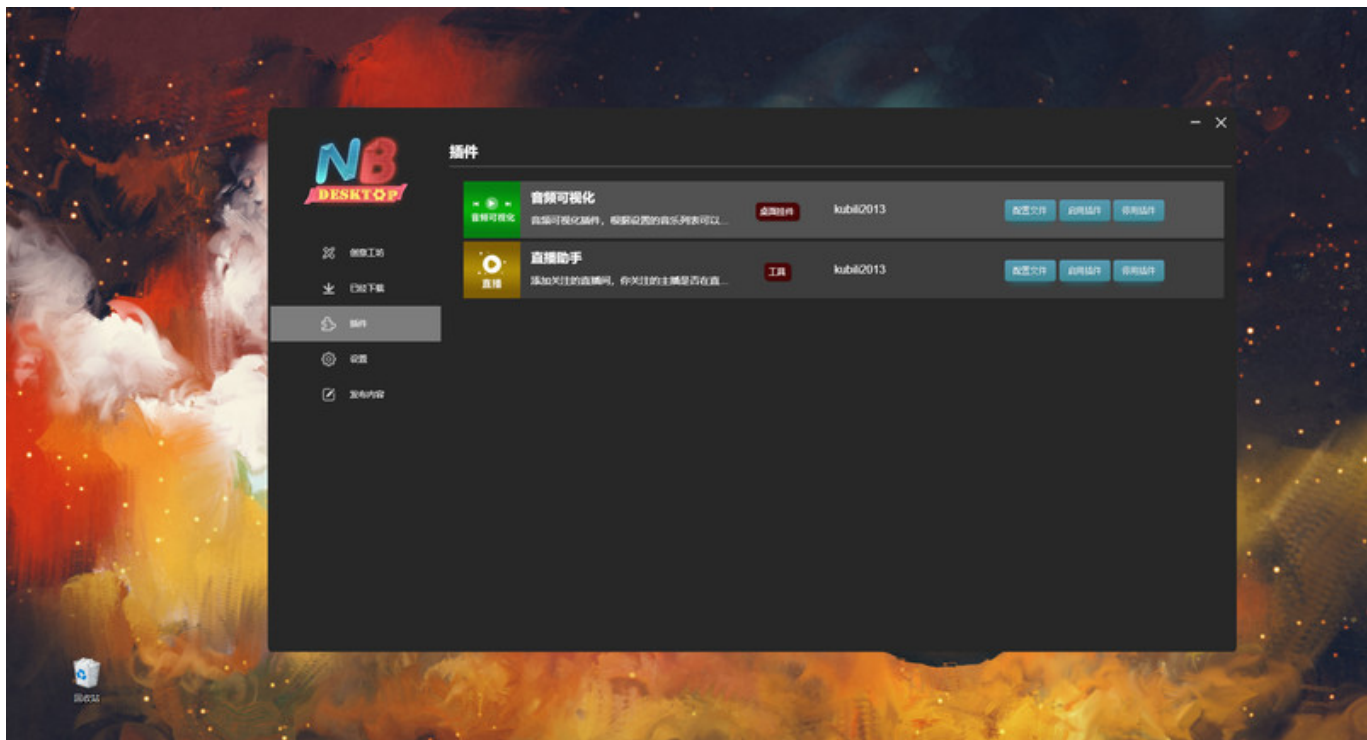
NB
DESKTOP

创意工坊
已经下载
插件
设置
发布内容

插件

音频可视化
音频可视化插件，根据设置的音乐列表可以...
桌面挂件
kubili2013
配置文件
启用插件
停用插件

直播
直播助手
添加关注的直播间，你关注的主播是否在直...
工具
kubili2013
配置文件
启用插件
停用插件

回收站